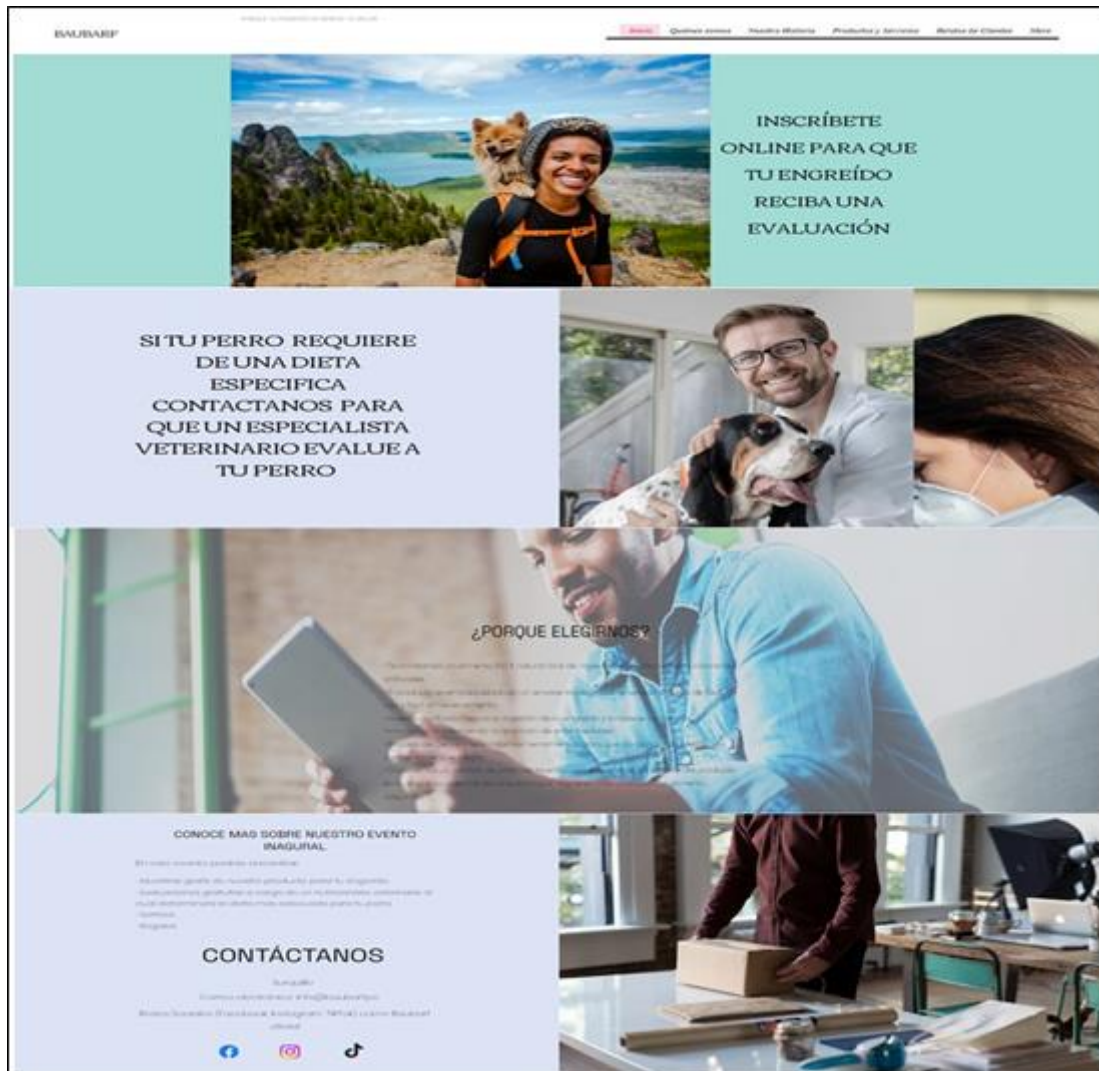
BAUBARF

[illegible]

Inicio Quienes somos Nuestra Historia Productos y Servicios Reseñas de Clientes More

INSCRÍBETE ONLINE PARA QUE TU ENGREÍDO RECIBA UNA EVALUACIÓN

SI TU PERRO REQUIERE DE UNA DIETA ESPECIFICA CONTACTANOS PARA QUE UN ESPECIALISTA VETERINARIO EVALUE A TU PERRO

¿PORQUE ELEGIRNOS?

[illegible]

CONOCE MAS SOBRE NUESTRO EVENTO INAGURAL

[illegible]

CONTÁCTANOS

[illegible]